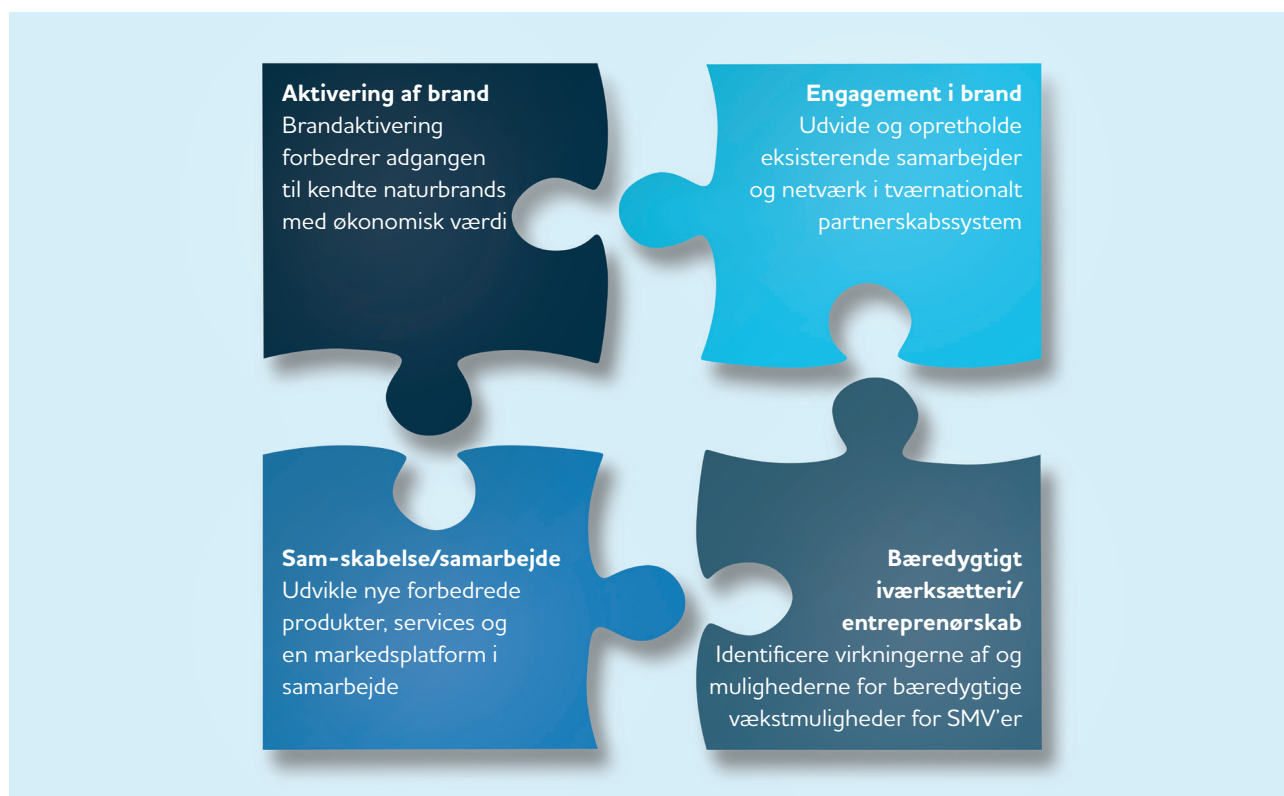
**Aktivering af brand**
Brandaktivering forbedrer adgangen til kendte naturbrands med økonomisk værdi

**Engagement i brand**
Udvide og opretholde eksisterende samarbejder og netværk i tværnationalt partnerskabssystem

**Sam-skabelse/samarbejde**
Udvikle nye forbedrede produkter, services og en markedsplatform i samarbejde

**Bæredygtigt iværksætteri/ entreprenørskab**
Identificere virkningerne af og mulighederne for bæredygtige vækstmuligheder for SMV'er